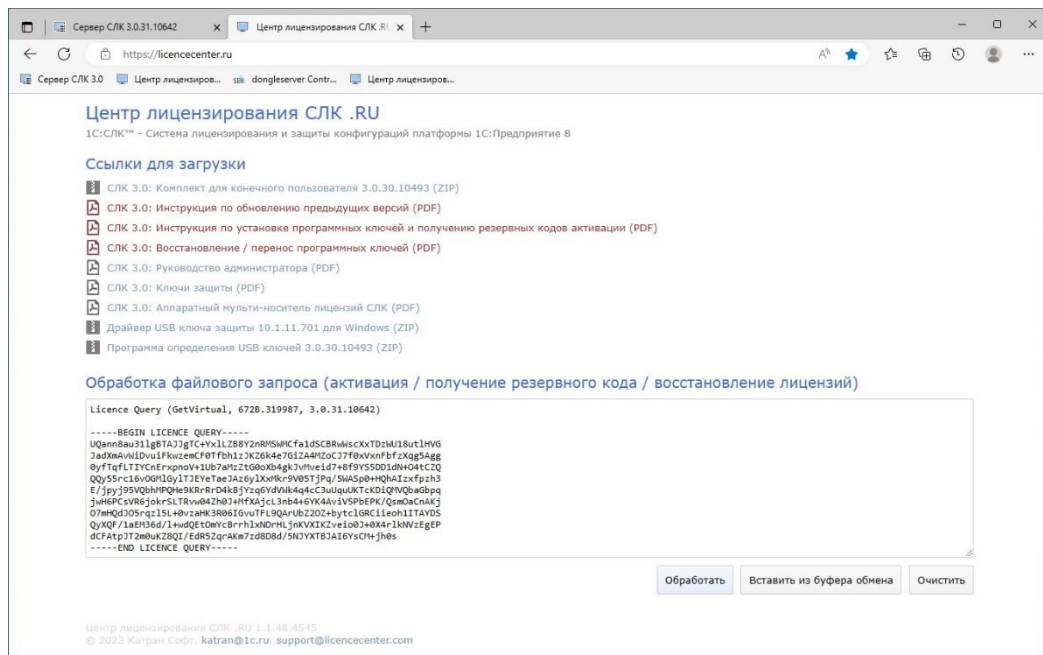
Сервер СЛК 3.0.31.10642 × Центр лицензирования СЛК .RU × +

https://licencecenter.ru

Сервер СЛК 3.0 Центр лицензиров... dongleserver Contr... Центр лицензиров...

Центр лицензирования СЛК .RU

1С:СЛК™ - Система лицензирования и защиты конфигураций платформы 1С:Предприятие 8

Ссылки для загрузки

СЛК 3.0: Комплект для конечного пользователя 3.0.30.10493 (ZIP)

СЛК 3.0: Инструкция по обновлению предыдущих версий (PDF)

СЛК 3.0: Инструкция по установке программных ключей и получению резервных кодов активации (PDF)

СЛК 3.0: Восстановление / перенос программных ключей (PDF)

СЛК 3.0: Руководство администратора (PDF)

СЛК 3.0: Ключи защиты (PDF)

СЛК 3.0: Аппаратный мульти-носитель лицензий СЛК (PDF)

Драйвер USB ключа защиты 10.1.11.701 для Windows (ZIP)

Программа определения USB ключей 3.0.30.10493 (ZIP)

Обработка файлового запроса (активация / получение резервного кода / восстановление лицензий)

Licence Query (GetVirtual, 672B.319987, 3.0.31.10642)

-----BEGIN LICENCE QUERY-----
UQann8au311gBTAJJgTC+YxlLZB8Y2nRMSWMCfa1dSCBRwWscXxTDzWU18utlHVG
JadXmAvWiDvuiFkwzemCF0Tfbh1zJKZ6k4e7GiZA4MZoCJ7f0xVxnFbfzXqg5Agg
0yfTqfLTIYCnErxpnoV+1Ub7aMzZtG0oXb4gkJvMveid7+8f9YS5DD1dN+O4tCZQ
QQy55rc16vOGMlGylTJEYeTaeJAz6ylXxMkr9V05TjPq/5WASp0+HQhAIzxfpzh3
E/jpyj95VQbhMPQHe9KRrRrD4k8jYzq6YdVWk4q4cC3uUquUKTcKDiQMVQbaGbpq
jwH6PCsVR6jokrSLTRvw04Zh0J+MfXAjcL3nb4+6YK4AviV5PbEPK/QsmOaCnAKj
O7mHQdJO5rqzl5L+0vzaHK3R06IGvuTFL9QArUbZ2OZ+bytclGRCiieoh1ITAYDS
QyXQF/1aEM36d/l+wdQEtOmYc8rrhlxNDrHLjnKVXIKZveio0J+0X4rlkNVzEgEP
dCFAtpJT2m0uKZ8QI/EdR5ZqrAKm7zd8D8d/5NJYXTBJAI6YsCM+jh0s
-----END LICENCE QUERY-----

Обработать Вставить из буфера обмена Очистить

Центр лицензирования СЛК .RU 1.1.48.4545
© 2023 Катран Софт, katran@1c.ru, support@licencecenter.com